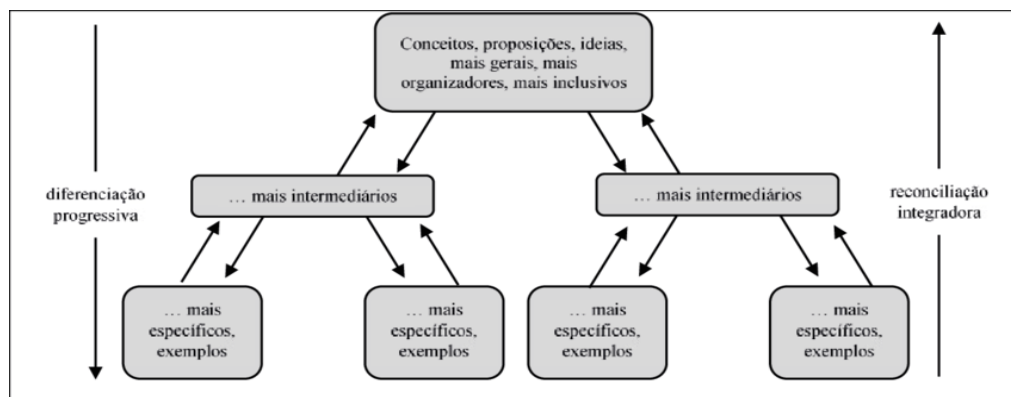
Conceitos, proposições, ideias, mais gerais, mais organizadores, mais inclusivos

diferenciação progressiva

… mais intermediários

… mais intermediários

reconciliação integradora

… mais específicos, exemplos

… mais específicos, exemplos

… mais específicos, exemplos

… mais específicos, exemplos